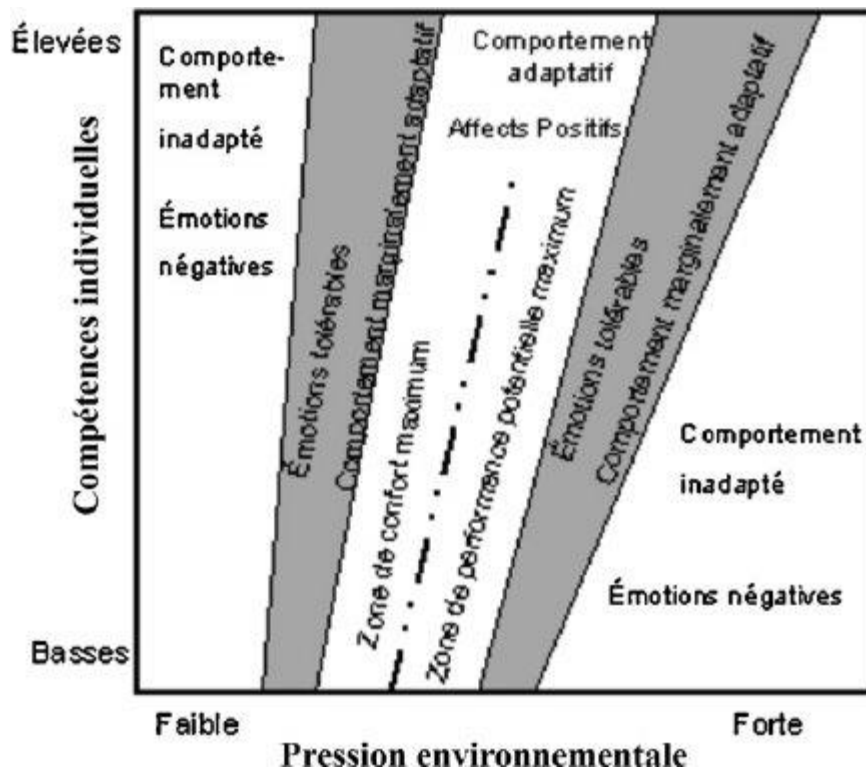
Élevées

Basses

Compétences individuelles

Comportement inadapté

Émotions négatives

Émotions tolérables

Comportement marginalement adaptatif

Comportement adaptatif

Affects Positifs

Zone de confort maximum

Zone de performance potentielle maximum

Émotions tolérables

Comportement marginalement adaptatif

Comportement inadapté

Émotions négatives

Faible

Forte

Pression environnementale